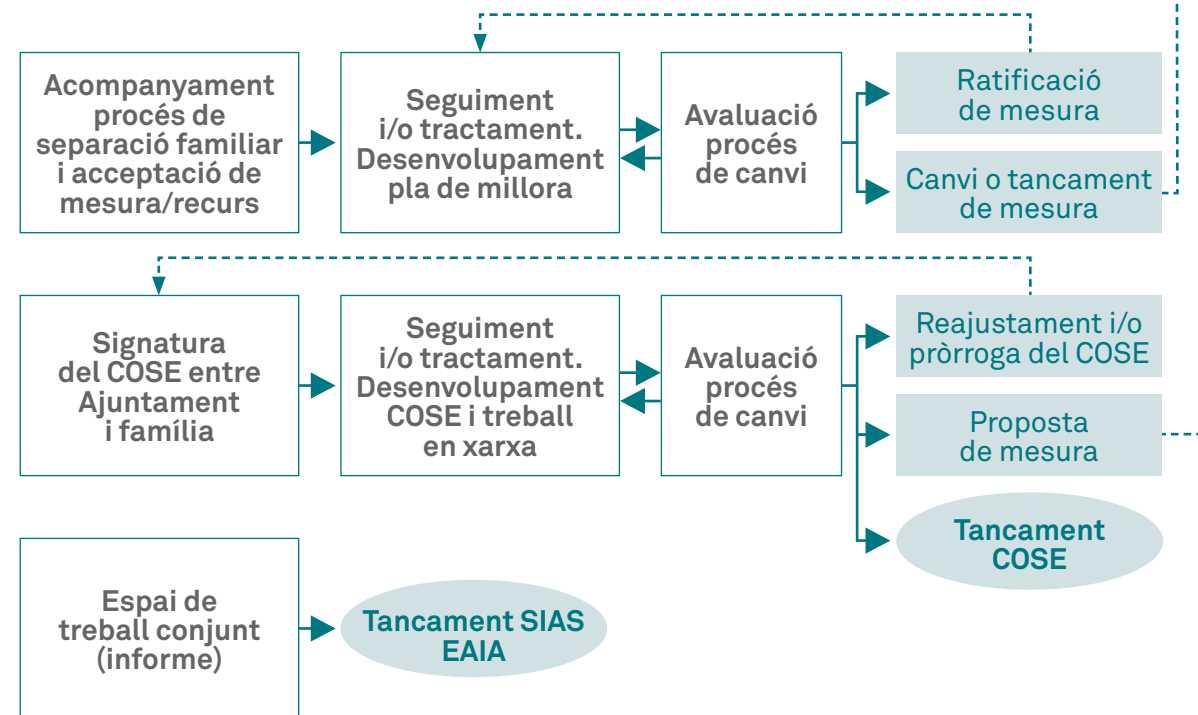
Acompanyament procés de separació familiar i acceptació de mesura/recurs

Seguiment i/o tractament. Desenvolupament pla de millora

Avaluació procés de canvi

Ratificació de mesura

Canvi o tancament de mesura

Signatura del COSE entre Ajuntament i família

Seguiment i/o tractament. Desenvolupament COSE i treball en xarxa

Avaluació procés de canvi

Reajustament i/o pròrroga del COSE

Proposta de mesura

Tancament COSE

Espai de treball conjunt (informe)

Tancament SIAS EAIA